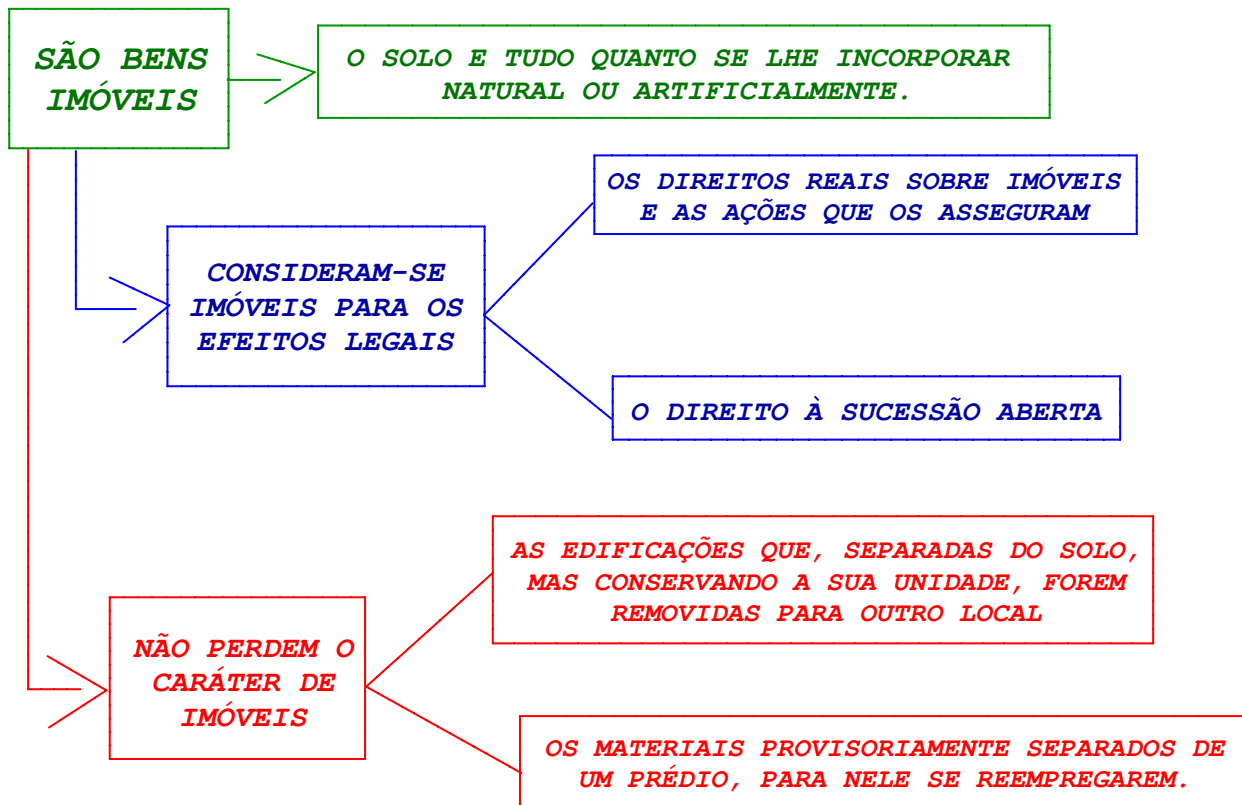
SÃO BENS IMÓVEIS

O SOLO E TUDO QUANTO SE LHE INCORPORAR NATURAL OU ARTIFICIALMENTE.

CONSIDERAM-SE IMÓVEIS PARA OS EFEITOS LEGAIS

OS DIREITOS REAIS SOBRE IMÓVEIS E AS AÇÕES QUE OS ASSEGURAM

O DIREITO À SUCESSÃO ABERTA

NÃO PERDEM O CARÁTER DE IMÓVEIS

AS EDIFICAÇÕES QUE, SEPARADAS DO SOLO, MAS CONSERVANDO A SUA UNIDADE, FOREM REMOVIDAS PARA OUTRO LOCAL

OS MATERIAIS PROVISORIAMENTE SEPARADOS DE UM PRÉDIO, PARA NELE SE REEMPREGAREM.